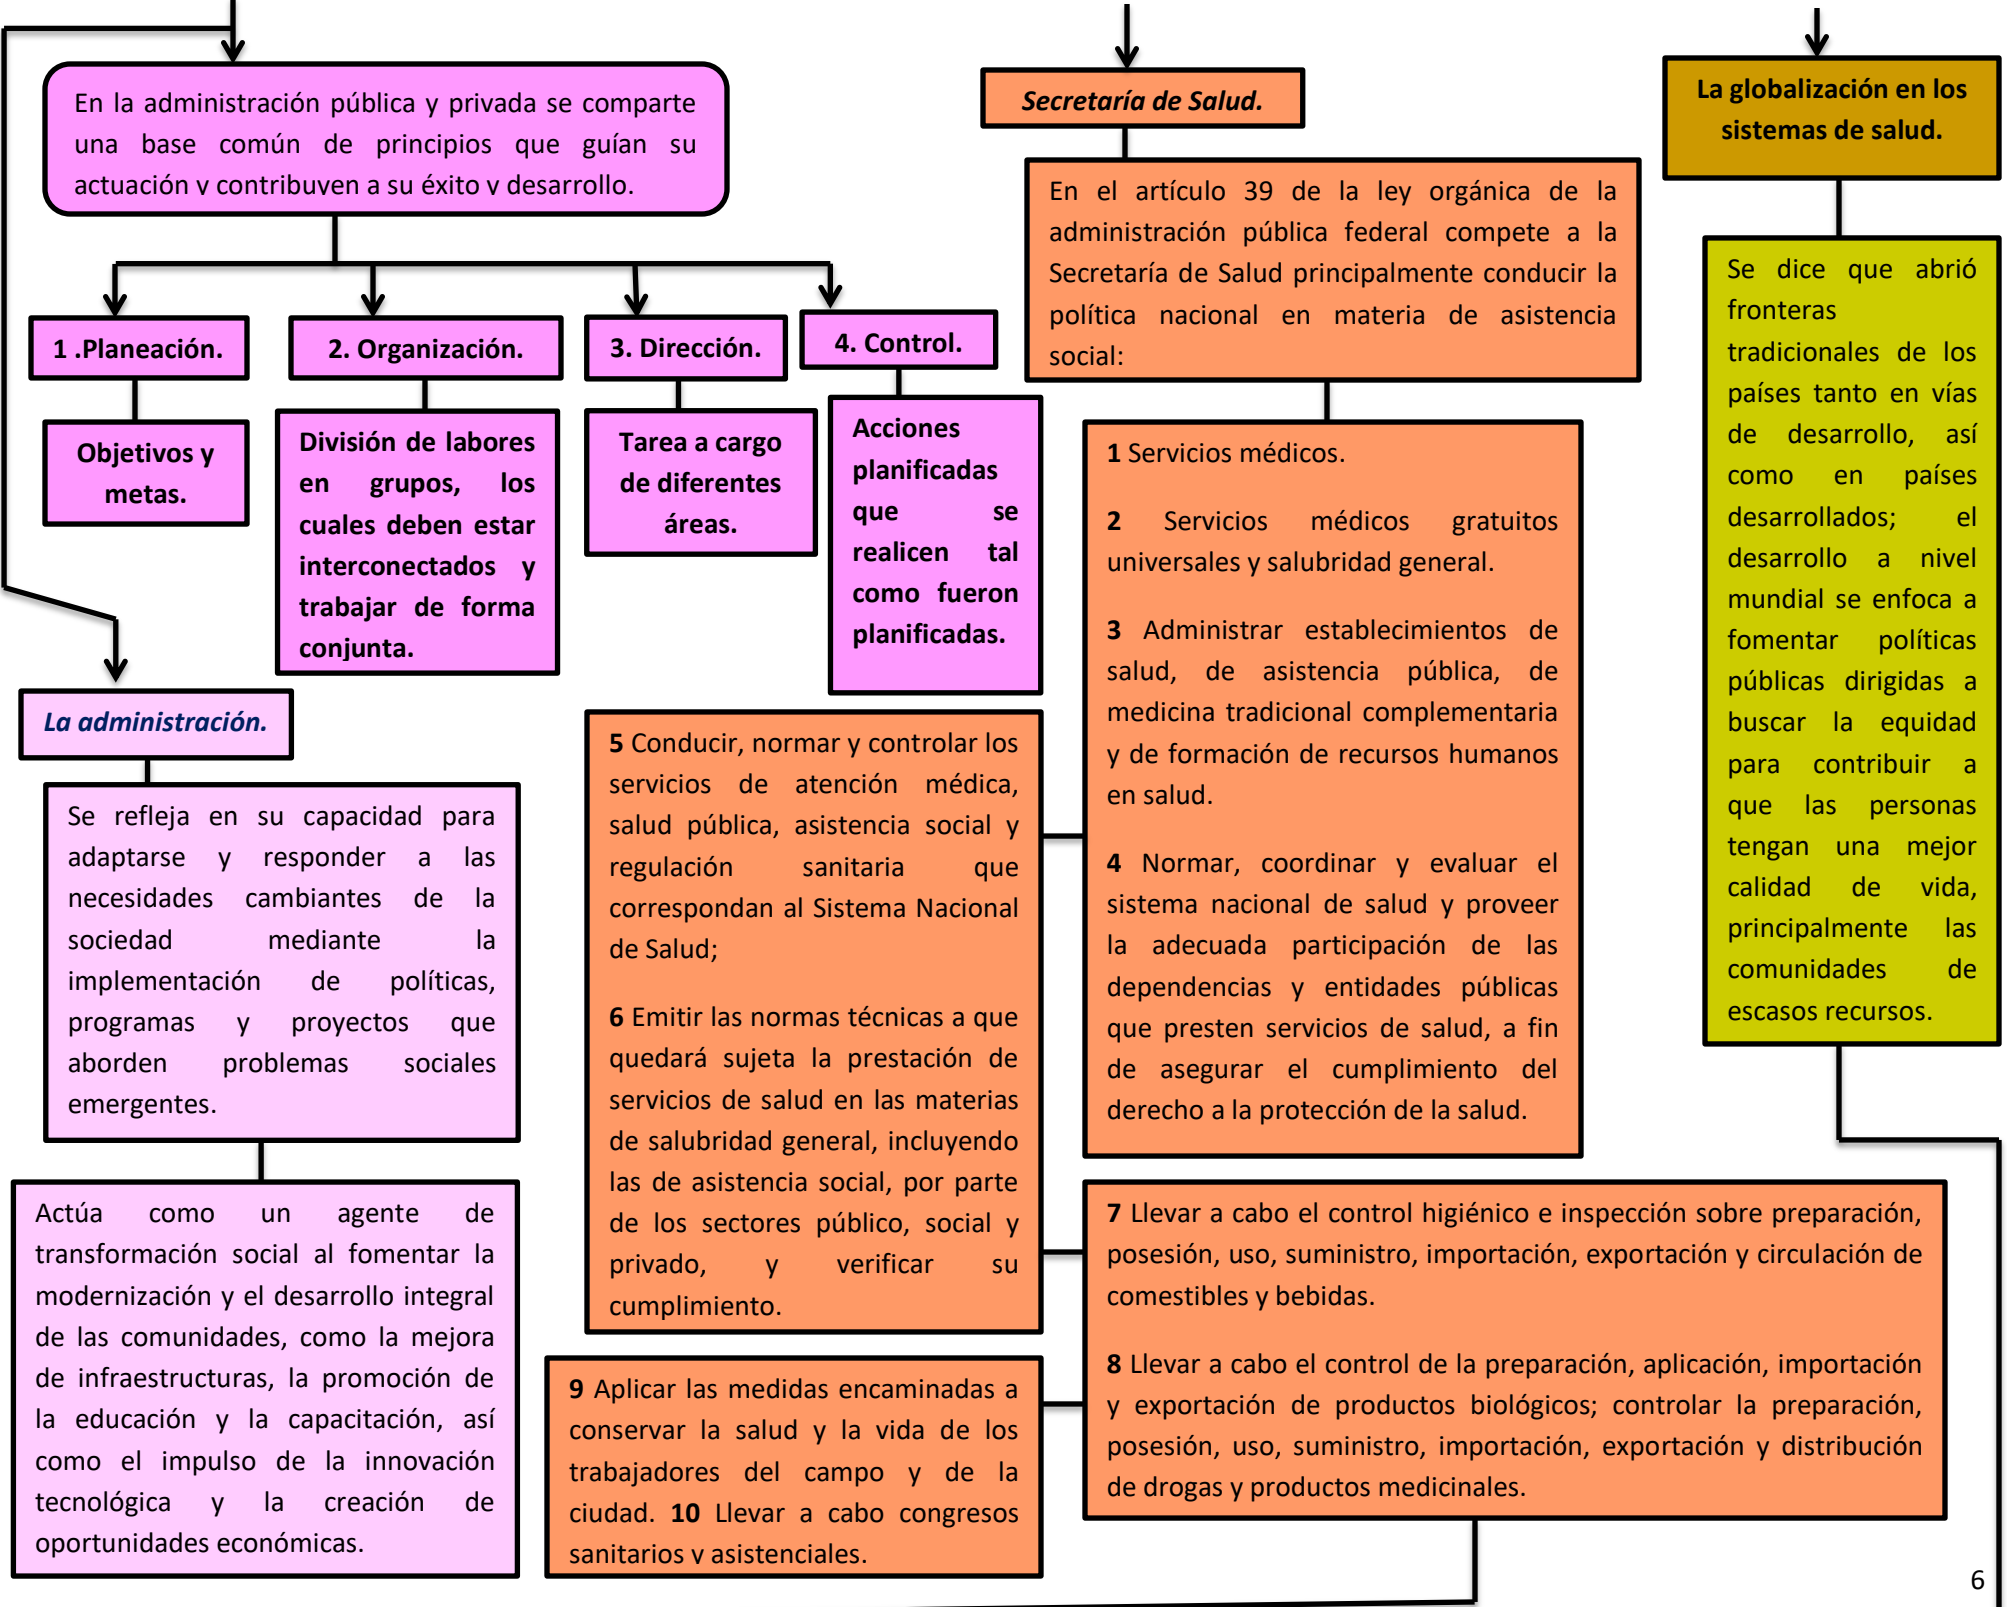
En la administración pública y privada se comparte una base común de principios que guían su actuación y contribuyen a su éxito y desarrollo.

1 .Planeación.

Objetivos y metas.

2. Organización.

División de labores en grupos, los cuales deben estar interconectados y trabajar de forma conjunta.

3. Dirección.

Tarea a cargo de diferentes áreas.

4. Control.

Acciones planificadas que se realicen tal como fueron planificadas.

La administración.

Se refleja en su capacidad para adaptarse y responder a las necesidades cambiantes de la sociedad mediante la implementación de políticas, programas y proyectos que aborden problemas sociales emergentes.

Actúa como un agente de transformación social al fomentar la modernización y el desarrollo integral de las comunidades, como la mejora de infraestructuras, la promoción de la educación y la capacitación, así como el impulso de la innovación tecnológica y la creación de oportunidades económicas.

Secretaría de Salud.

En el artículo 39 de la ley orgánica de la administración pública federal compete a la Secretaría de Salud principalmente conducir la política nacional en materia de asistencia social:

1 Servicios médicos.

2 Servicios médicos gratuitos universales y salubridad general.

3 Administrar establecimientos de salud, de asistencia pública, de medicina tradicional complementaria y de formación de recursos humanos en salud.

4 Normar, coordinar y evaluar el sistema nacional de salud y proveer la adecuada participación de las dependencias y entidades públicas que presten servicios de salud, a fin de asegurar el cumplimiento del derecho a la protección de la salud.

5 Conducir, normar y controlar los servicios de atención médica, salud pública, asistencia social y regulación sanitaria que correspondan al Sistema Nacional de Salud;

6 Emitir las normas técnicas a que quedará sujeta la prestación de servicios de salud en las materias de salubridad general, incluyendo las de asistencia social, por parte de los sectores público, social y privado, y verificar su cumplimiento.

7 Llevar a cabo el control higiénico e inspección sobre preparación, posesión, uso, suministro, importación, exportación y circulación de comestibles y bebidas.

8 Llevar a cabo el control de la preparación, aplicación, importación y exportación de productos biológicos; controlar la preparación, posesión, uso, suministro, importación, exportación y distribución de drogas y productos medicinales.

9 Aplicar las medidas encaminadas a conservar la salud y la vida de los trabajadores del campo y de la ciudad. 10 Llevar a cabo congresos sanitarios y asistenciales.

La globalización en los sistemas de salud.

Se dice que abrió fronteras tradicionales de los países tanto en vías de desarrollo, así como en países desarrollados; el desarrollo a nivel mundial se enfoca a fomentar políticas públicas dirigidas a buscar la equidad para contribuir a que las personas tengan una mejor calidad de vida, principalmente las comunidades de escasos recursos.

6